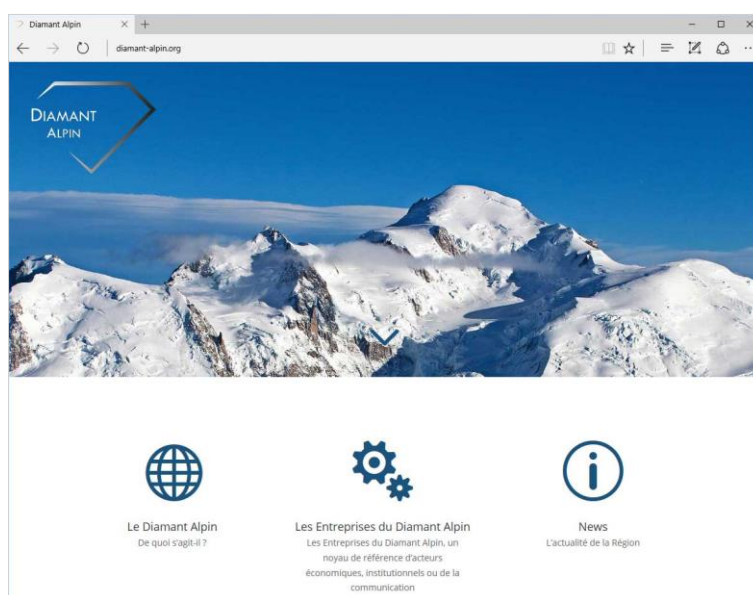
Diamant Alpin

diamant-alpin.org

DIAMANT
ALPIN

Le Diamant Alpin
De quoi s'agit-il ?

Les Entreprises du Diamant Alpin
Les Entreprises du Diamant Alpin, un noyau de référence d'acteurs économiques, institutionnels ou de la communication

News
L'actualité de la Région